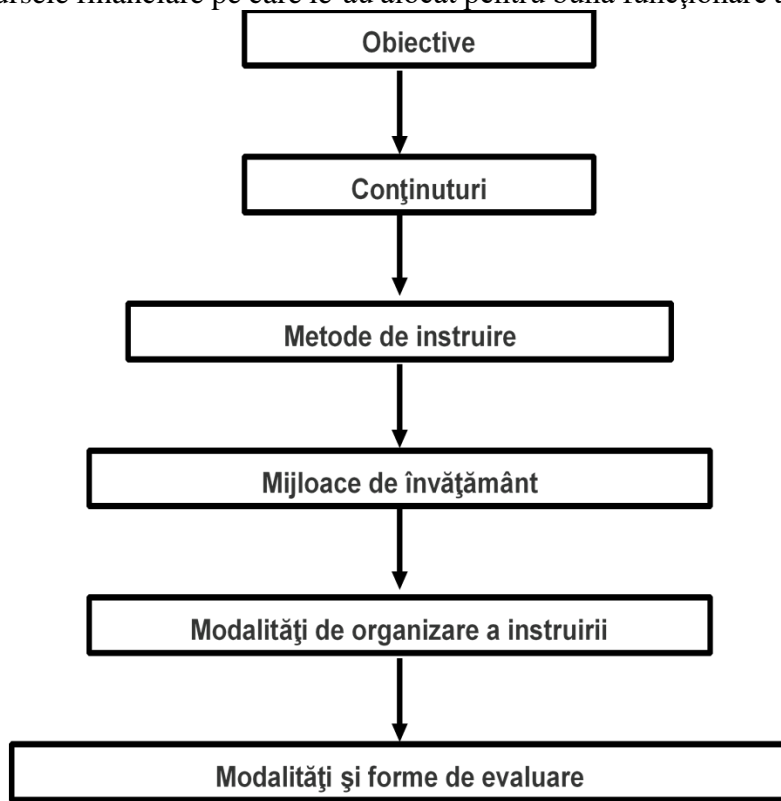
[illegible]ursele financiare pe care le-au alocat pentru buna funcţionare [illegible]

Obiective

Conţinuturi

Metode de instruire

Mijloace de învăţământ

Modalităţi de organizare a instruirii

Modalităţi şi forme de evaluare